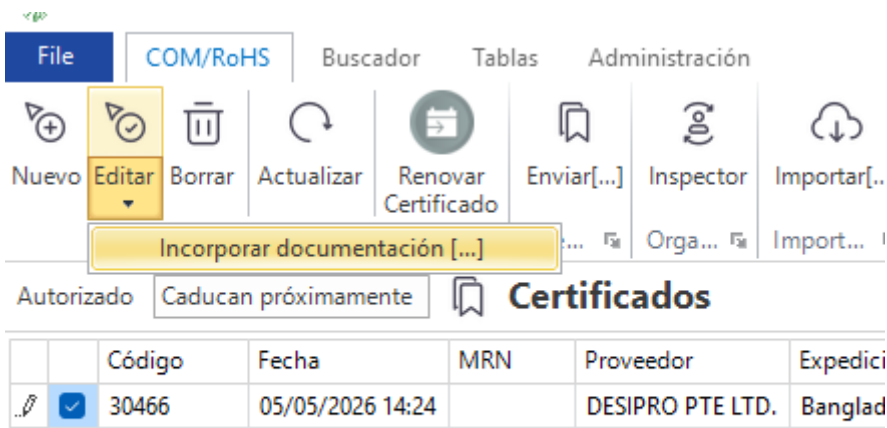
File COM/RoHS Buscador Tablas Administración

Nuevo Editar Borrar Actualizar Renovar Certificado Enviar[...] Inspector Importar[..

Incorporar documentación [...]

Orga... Import...

Autorizado Caducan próximamente Certificados

| | | Código | Fecha | MRN | Proveedor | Expedici |
|---|---|---|---|---|---|---|
| | | 30466 | 05/05/2026 14:24 | | DESIPRO PTE LTD. | Banglad |